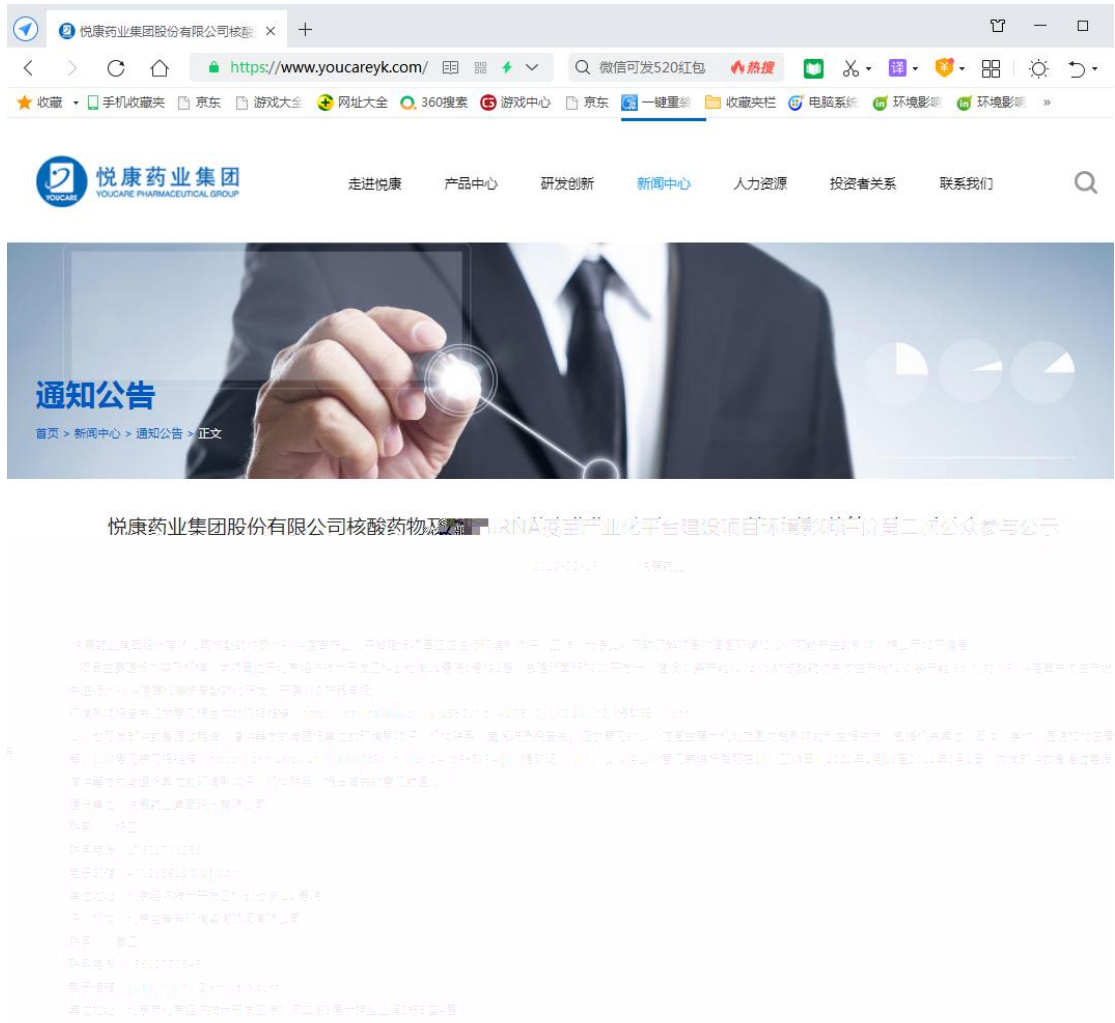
悦康药业集团股份有限公司核酸 ×

https://www.youcareyk.com/

微信可发520红包 热搜

收藏 手机收藏夹 京东 游戏大全 网址大全 360搜索 游戏中心 京东 一键重装 收藏夹栏 电脑系统 环境影响 环境影响 »

悦康药业集团
YOUCARE PHARMACEUTICAL GROUP

走进悦康 产品中心 研发创新 新闻中心 人力资源 投资者关系 联系我们

通知公告

首页 > 新闻中心 > 通知公告 > 正文

悦康药业集团股份有限公司核酸药物及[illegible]RNA疫苗产业化平台建设项目环境影响评价第二次公众参与公示

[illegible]